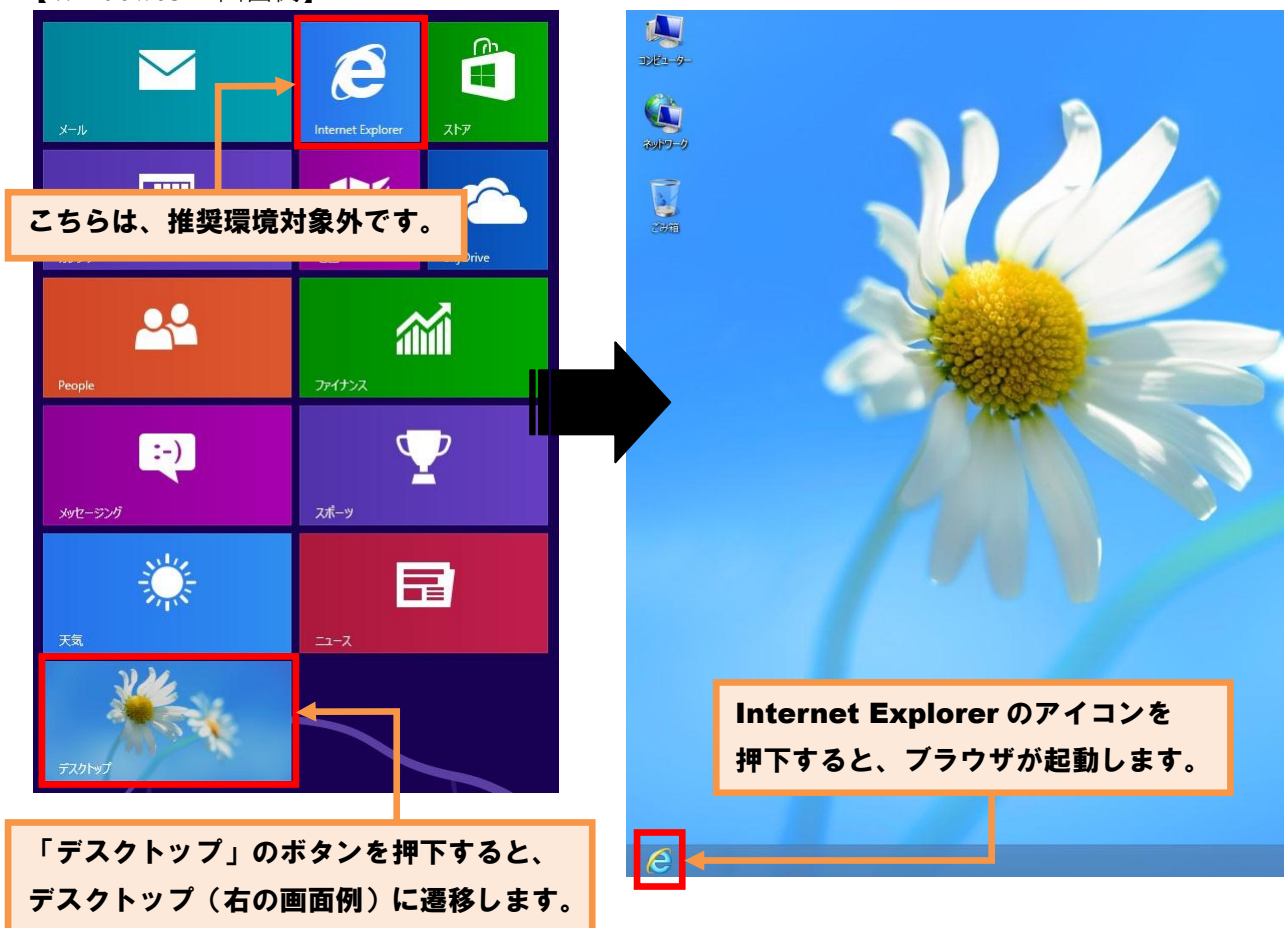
メール

Internet Explorer

ストア

こちらは、推奨環境対象外です。

Drive

People

ファイナンス

メッセージング

スポーツ

天気

ニュース

デスクトップ

「デスクトップ」のボタンを押下すると、デスクトップ（右の画面例）に遷移します。

コンピューター

ネットワーク

ごみ箱

Internet Explorer のアイコンを押下すると、ブラウザが起動します。